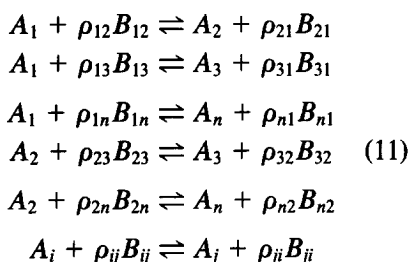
$A_1 + \rho_{12}B_{12} \rightleftharpoons A_2 + \rho_{21}B_{21}$
$A_1 + \rho_{13}B_{13} \rightleftharpoons A_3 + \rho_{31}B_{31}$
$A_1 + \rho_{1n}B_{1n} \rightleftharpoons A_n + \rho_{n1}B_{n1}$
$A_2 + \rho_{23}B_{23} \rightleftharpoons A_3 + \rho_{32}B_{32}$ (11)
$A_2 + \rho_{2n}B_{2n} \rightleftharpoons A_n + \rho_{n2}B_{n2}$
$A_i + \rho_{ij}B_{ij} \rightleftharpoons A_j + \rho_{ji}B_{ji}$